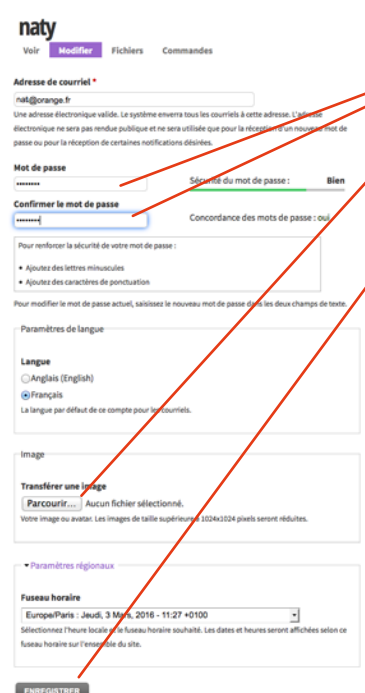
naty

Voir Modifier Fichiers Commandes

Adresse de courriel *

nat@orange.fr

Une adresse électronique valide. Le système enverra tous les courriels à cette adresse. L'adresse électronique ne sera pas rendue publique et ne sera utilisée que pour la réception d'un nouveau mot de passe ou pour la réception de certaines notifications désirées.

Mot de passe

••••••••

Sécurité du mot de passe : Bien

Confirmer le mot de passe

••••••••

Concordance des mots de passe : oui

Pour renforcer la sécurité de votre mot de passe :

• Ajoutez des lettres minuscules
• Ajoutez des caractères de ponctuation

Pour modifier le mot de passe actuel, saisissez le nouveau mot de passe dans les deux champs de texte.

Paramètres de langue

Langue

Anglais (English)
Français

La langue par défaut de ce compte pour les courriels.

Image

Transférer une image

Parcourir... Aucun fichier sélectionné.

Votre image ou avatar. Les images de taille supérieure à 1024x1024 pixels seront réduites.

Paramètres régionaux

Fuseau horaire

Europe/Paris : Jeudi, 3 Mars, 2016 - 11:27 +0100

Sélectionnez l'heure locale et le fuseau horaire souhaité. Les dates et heures seront affichées selon ce fuseau horaire sur l'ensemble du site.

ENREGISTRER